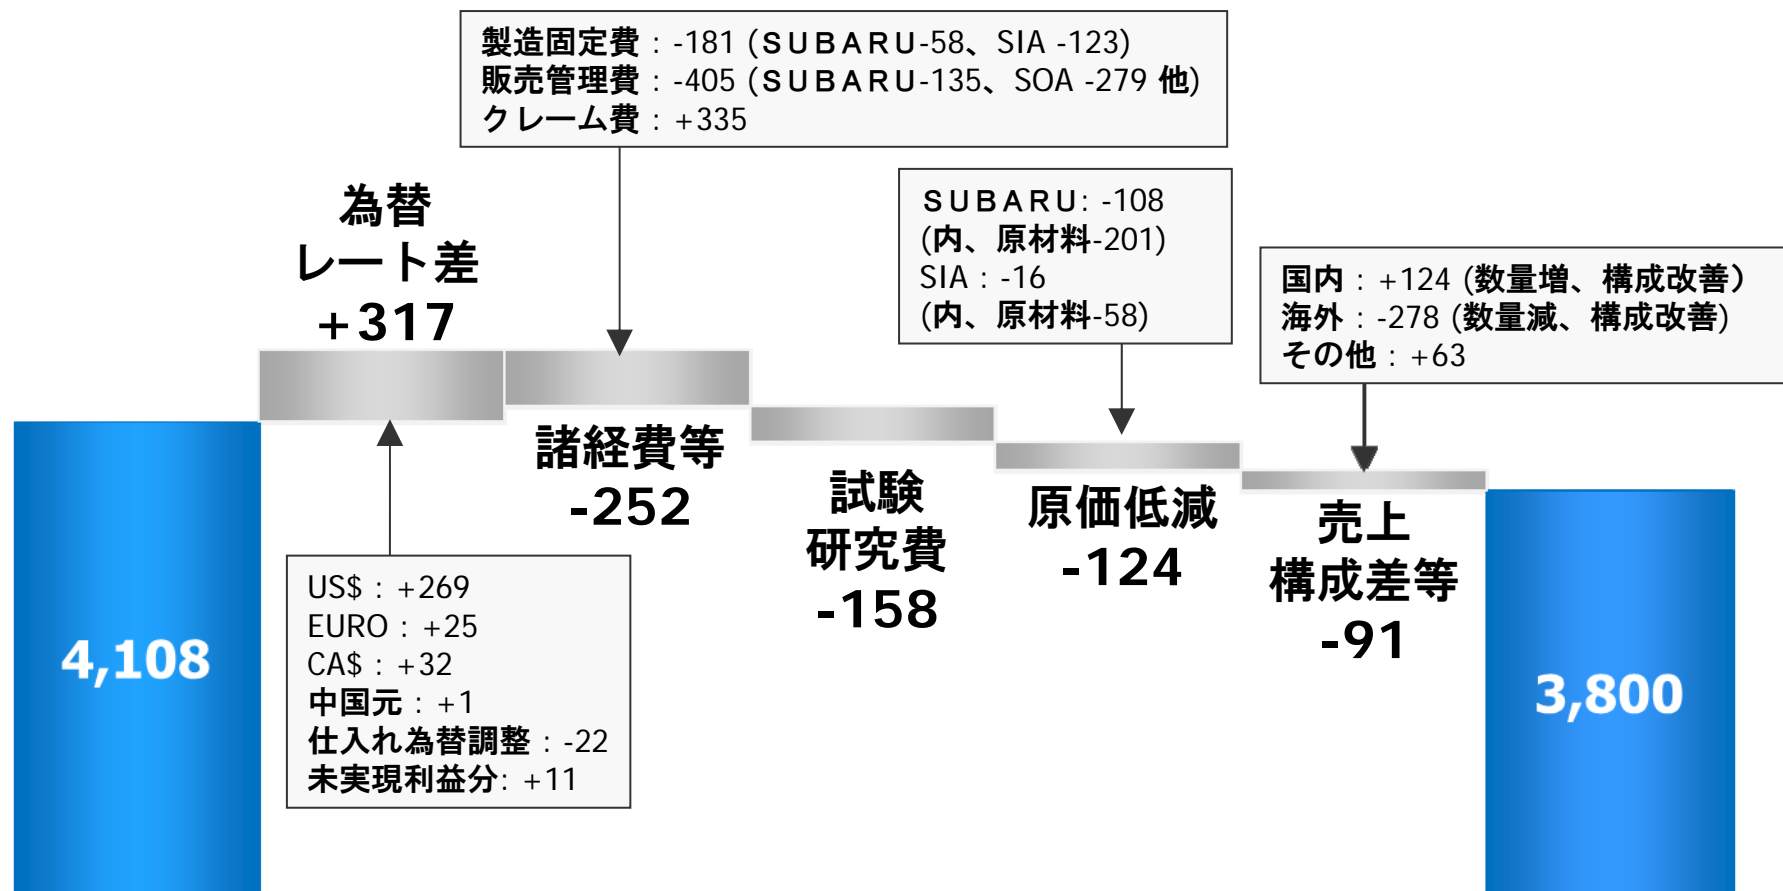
製造固定費：-181 (SUBARU-58、SIA -123)
販売管理費：-405 (SUBARU-135、SOA -279 他)
クレーム費：+335

為替
レート差
+317

SUBARU: -108
(内、原材料-201)
SIA：-16
(内、原材料-58)

国内：+124 (数量増、構成改善)
海外：-278 (数量減、構成改善)
その他：+63

諸経費等
-252

試験
研究費
-158

原価低減
-124

売上
構成差等
-91

4,108

US$：+269
EURO：+25
CA$：+32
中国元：+1
仕入れ為替調整：-22
未実現利益分: +11

3,800